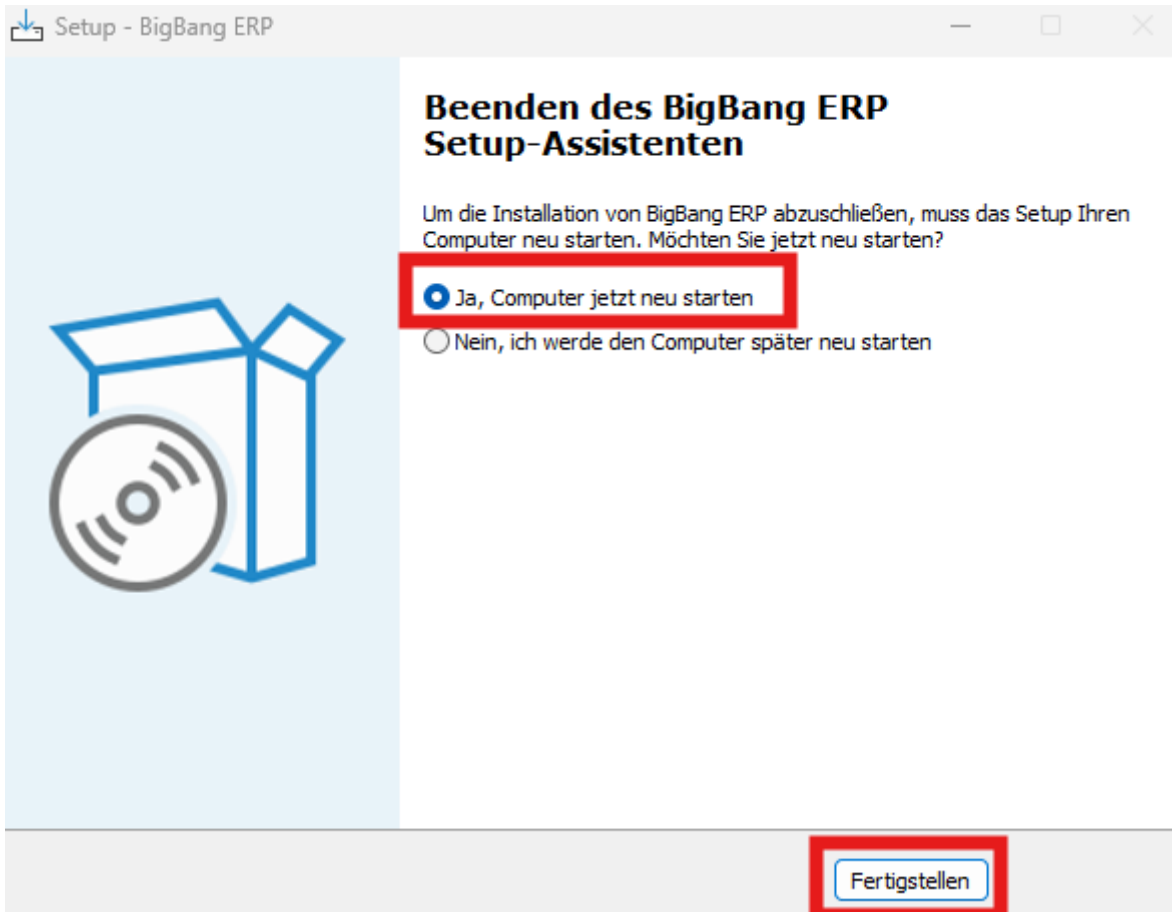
Setup - BigBang ERP

Beenden des BigBang ERP Setup-Assistenten

Um die Installation von BigBang ERP abzuschließen, muss das Setup Ihren Computer neu starten. Möchten Sie jetzt neu starten?

Ja, Computer jetzt neu starten

Nein, ich werde den Computer später neu starten

Fertigstellen